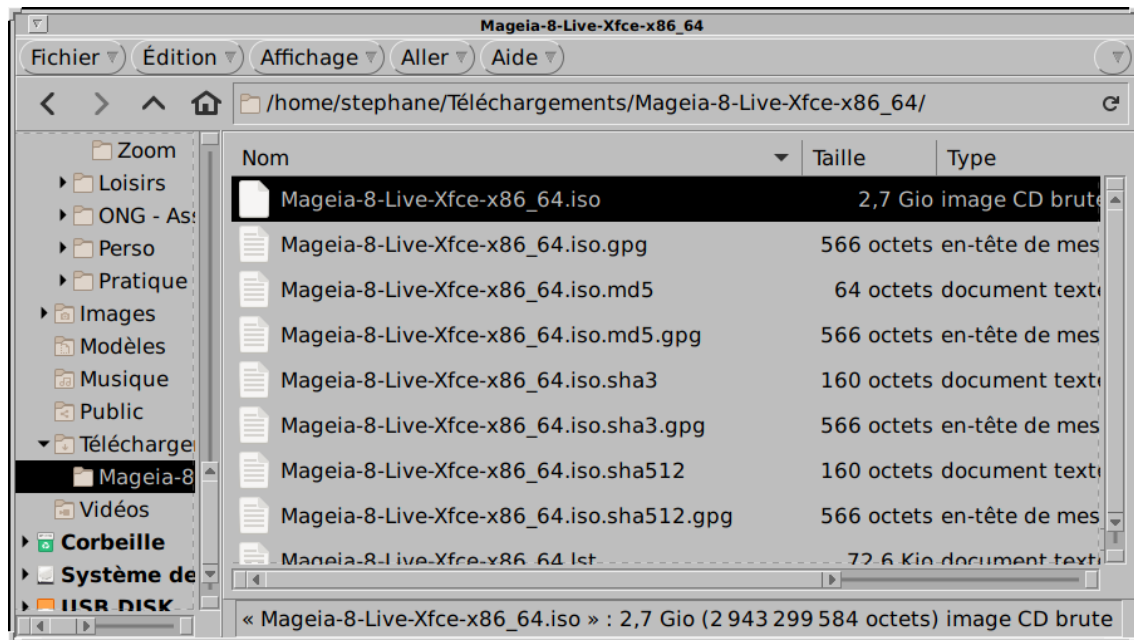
Mageia-8-Live-Xfce-x86_64

Fichier Édition Affichage Aller Aide

/home/stephane/Téléchargements/Mageia-8-Live-Xfce-x86_64/

Zoom
Loisirs
ONG - As
Perso
Pratique
Images
Modèles
Musique
Public
Télécharge
Mageia-8
Vidéos
Corbeille
Système de
USB DISK

| Nom | Taille | Type |
|---|---|---|
| Mageia-8-Live-Xfce-x86_64.iso | 2,7 Gio | image CD brute |
| Mageia-8-Live-Xfce-x86_64.iso.gpg | 566 octets | en-tête de mes |
| Mageia-8-Live-Xfce-x86_64.iso.md5 | 64 octets | document text |
| Mageia-8-Live-Xfce-x86_64.iso.md5.gpg | 566 octets | en-tête de mes |
| Mageia-8-Live-Xfce-x86_64.iso.sha3 | 160 octets | document text |
| Mageia-8-Live-Xfce-x86_64.iso.sha3.gpg | 566 octets | en-tête de mes |
| Mageia-8-Live-Xfce-x86_64.iso.sha512 | 160 octets | document text |
| Mageia-8-Live-Xfce-x86_64.iso.sha512.gpg | 566 octets | en-tête de mes |
| Mageia-8-Live-Xfce-x86_64.lst | 72,6 Kio | document text |

« Mageia-8-Live-Xfce-x86_64.iso » : 2,7 Gio (2 943 299 584 octets) image CD brute